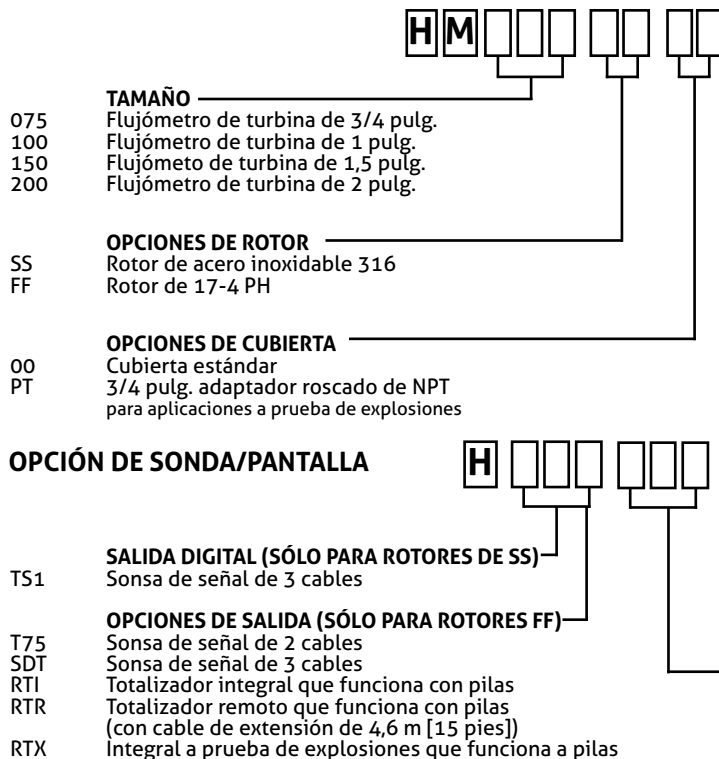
H M

TAMAÑO
075 Flujómetro de turbina de 3/4 pulg.
100 Flujómetro de turbina de 1 pulg.
150 Flujómeto de turbina de 1,5 pulg.
200 Flujómetro de turbina de 2 pulg.

OPCIONES DE ROTOR
SS Rotor de acero inoxidable 316
FF Rotor de 17-4 PH

OPCIONES DE CUBIERTA
00 Cubierta estándar
PT 3/4 pulg. adaptador roscado de NPT para aplicaciones a prueba de explosiones

OPCIÓN DE SONDA/PANTALLA

H

SALIDA DIGITAL (SÓLO PARA ROTORES DE SS)
TS1 Sonsa de señal de 3 cables

OPCIONES DE SALIDA (SÓLO PARA ROTORES FF)
T75 Sonsa de señal de 2 cables
SDT Sonsa de señal de 3 cables
RTI Totalizador integral que funciona con pilas
RTR Totalizador remoto que funciona con pilas (con cable de extensión de 4,6 m [15 pies])
RTX Integral a prueba de explosiones que funciona a pilas